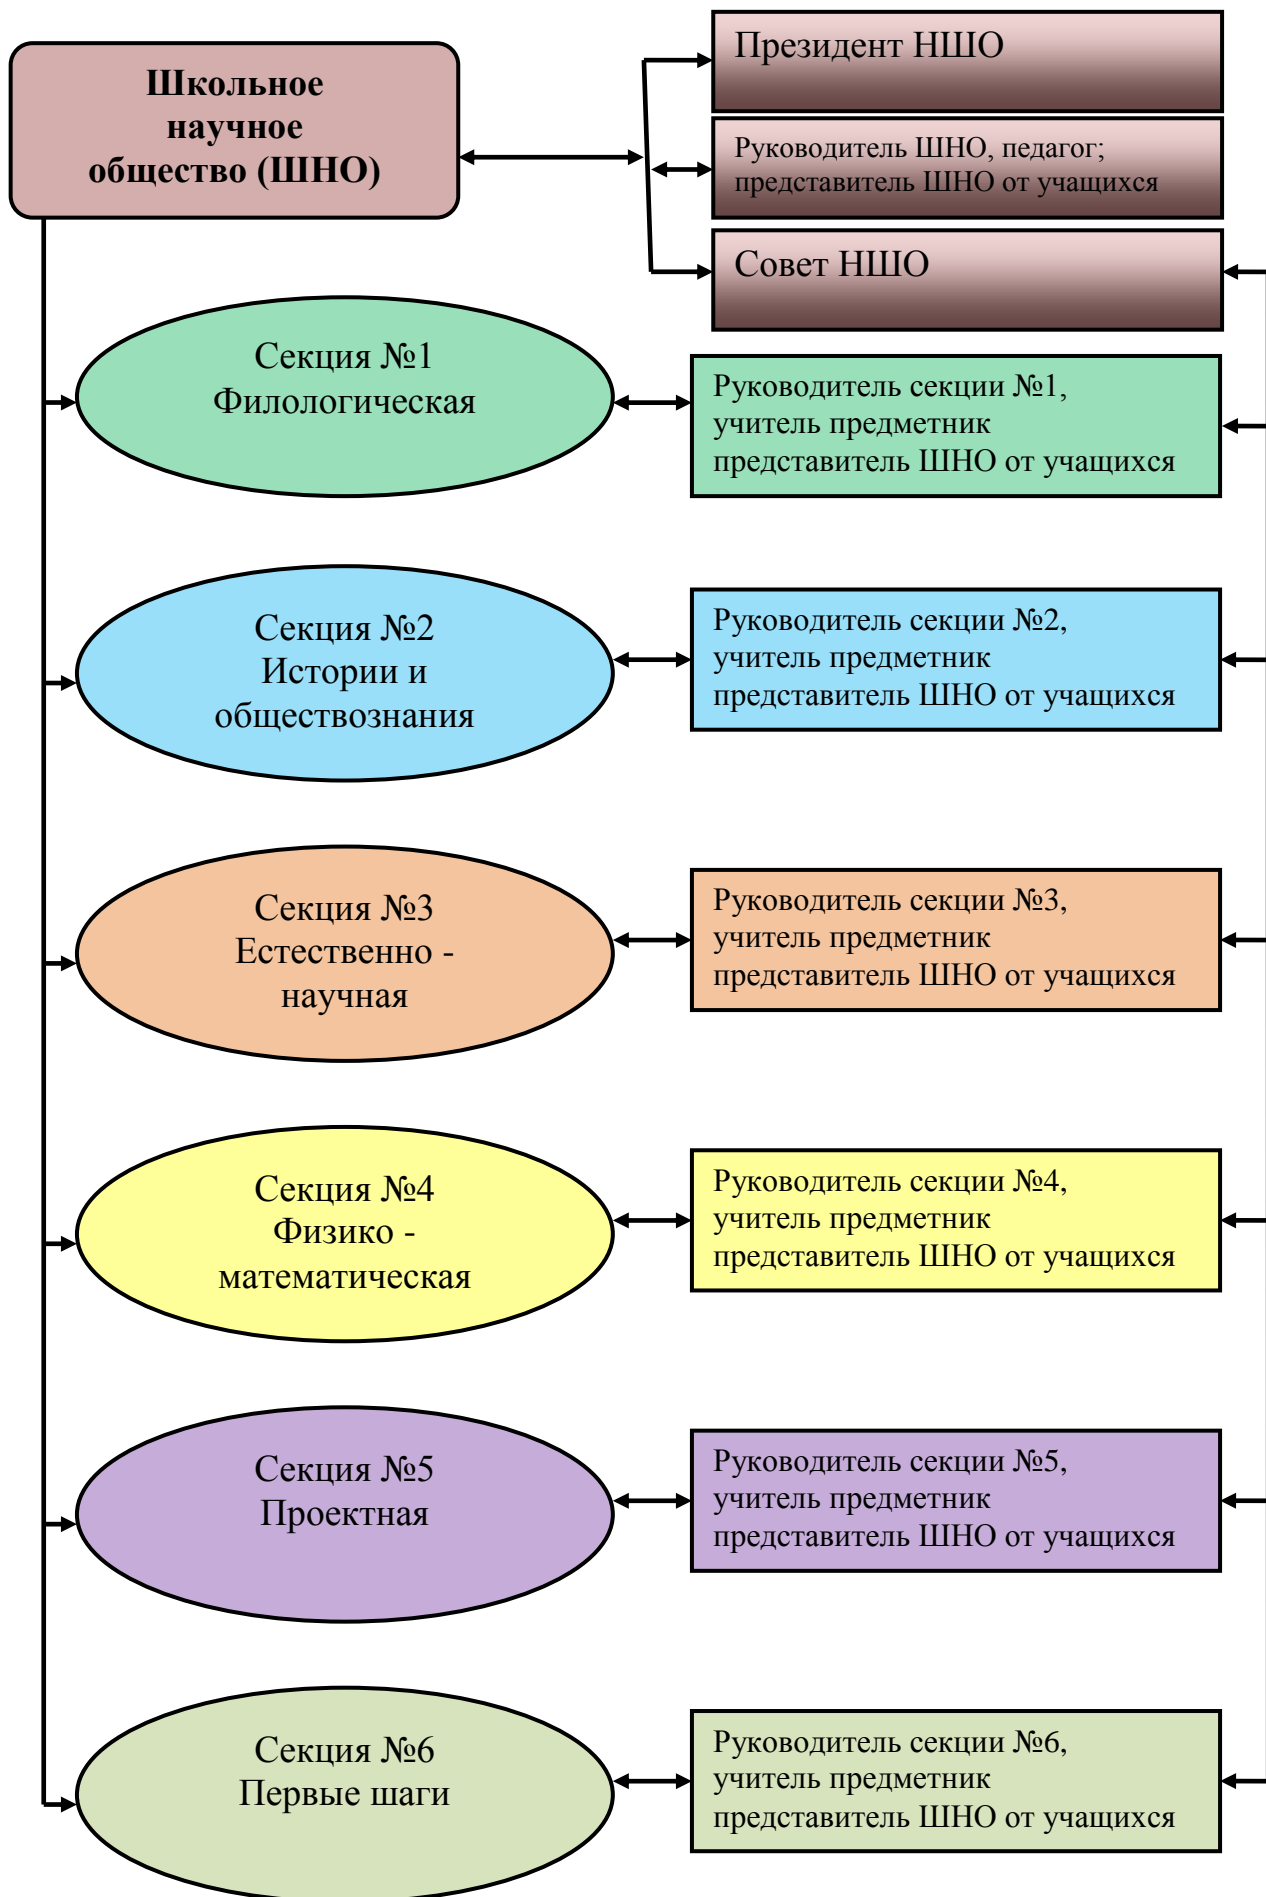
Школьное научное общество (ШНО)

Президент НШО

Руководитель ШНО, педагог; представитель ШНО от учащихся

Совет НШО

Секция №1 Филологическая

Руководитель секции №1, учитель предметник представитель ШНО от учащихся

Секция №2 Истории и обществознания

Руководитель секции №2, учитель предметник представитель ШНО от учащихся

Секция №3 Естественно - научная

Руководитель секции №3, учитель предметник представитель ШНО от учащихся

Секция №4 Физико - математическая

Руководитель секции №4, учитель предметник представитель ШНО от учащихся

Секция №5 Проектная

Руководитель секции №5, учитель предметник представитель ШНО от учащихся

Секция №6 Первые шаги

Руководитель секции №6, учитель предметник представитель ШНО от учащихся